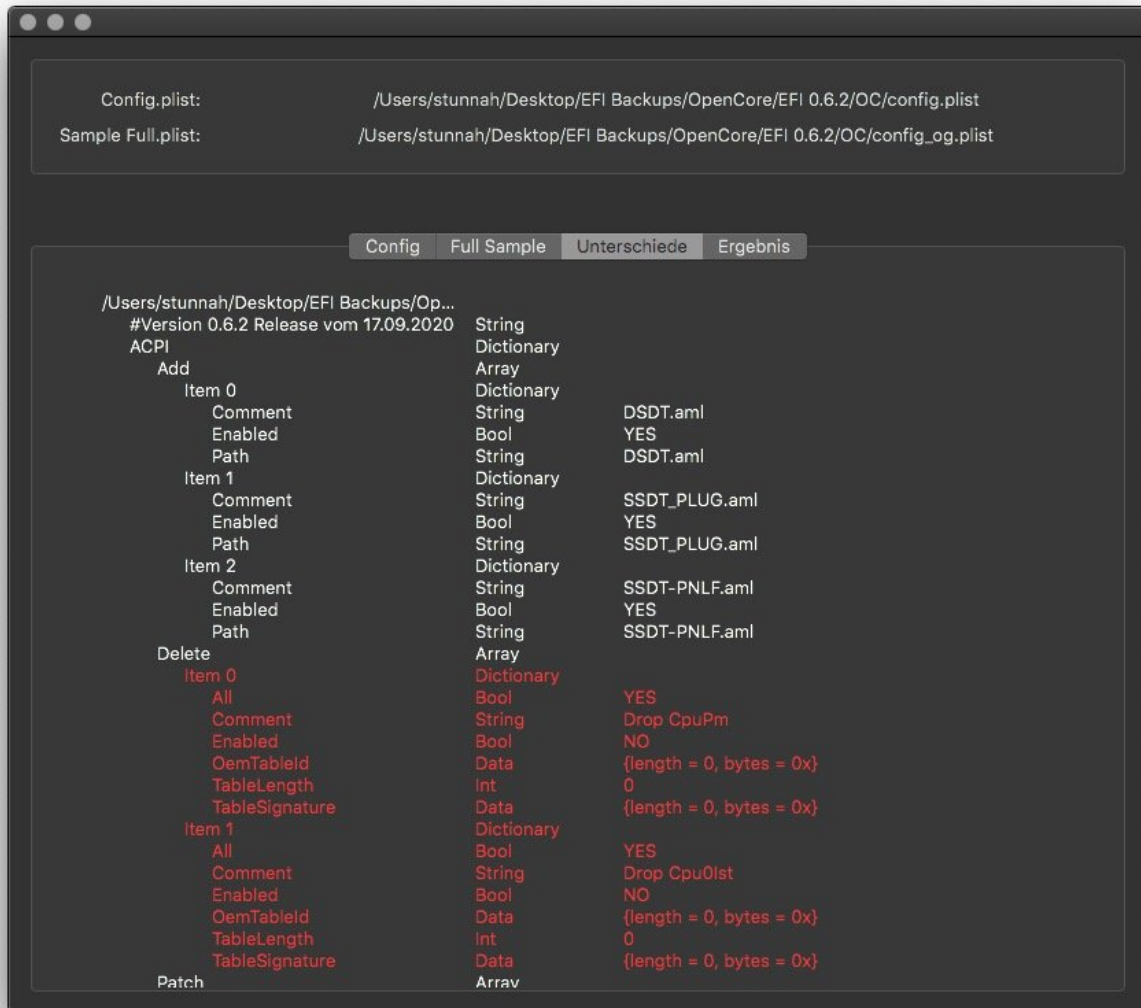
Config.plist: /Users/stunnah/Desktop/EFI Backups/OpenCore/EFI 0.6.2/OC/config.plist
Sample Full.plist: /Users/stunnah/Desktop/EFI Backups/OpenCore/EFI 0.6.2/OC/config_og.plist

Config | Full Sample | Unterschiede | Ergebnis

| | | |
|---|---|---|
| /Users/stunnah/Desktop/EFI Backups/Op... | | |
| #Version 0.6.2 Release vom 17.09.2020 | String | |
| ACPI | Dictionary | |
| Add | Array | |
| Item 0 | Dictionary | |
| Comment | String | DSDT.aml |
| Enabled | Bool | YES |
| Path | String | DSDT.aml |
| Item 1 | Dictionary | |
| Comment | String | SSDT_PLUG.aml |
| Enabled | Bool | YES |
| Path | String | SSDT_PLUG.aml |
| Item 2 | Dictionary | |
| Comment | String | SSDT-PNLF.aml |
| Enabled | Bool | YES |
| Path | String | SSDT-PNLF.aml |
| Delete | Array | |
| Item 0 | Dictionary | |
| All | Bool | YES |
| Comment | String | Drop CpuPm |
| Enabled | Bool | NO |
| OemTableId | Data | {length = 0, bytes = 0x} |
| TableLength | Int | 0 |
| TableSignature | Data | {length = 0, bytes = 0x} |
| Item 1 | Dictionary | |
| All | Bool | YES |
| Comment | String | Drop Cpu0Ist |
| Enabled | Bool | NO |
| OemTableId | Data | {length = 0, bytes = 0x} |
| TableLength | Int | 0 |
| TableSignature | Data | {length = 0, bytes = 0x} |
| Patch | Array | |